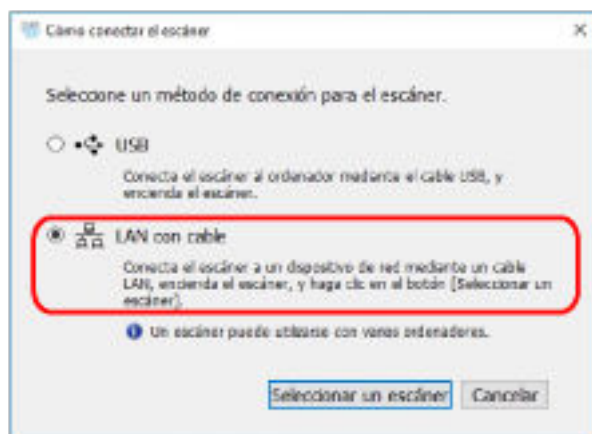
Cómo conectar el escáner

Seleccione un método de conexión para el escáner.

USB

Conecte el escáner al ordenador mediante el cable USB, y encienda el escáner.

LAN con cable

Conecte el escáner a un dispositivo de red mediante un cable LAN, encienda el escáner, y haga clic en el botón [Seleccionar un escáner].

Un escáner puede utilizarse con varios ordenadores.

Seleccionar un escáner

Cancelar